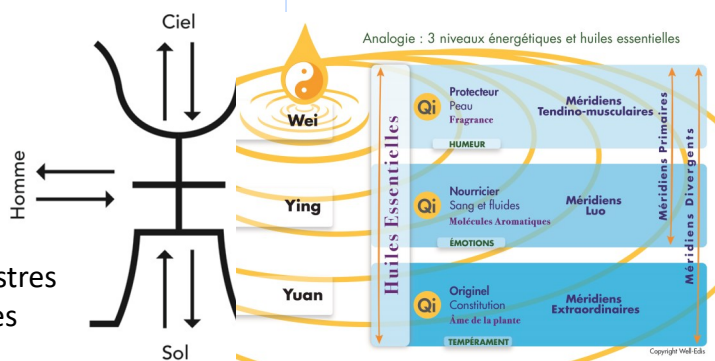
Ciel

Homme

Sol

stres
es

Analogie : 3 niveaux énergétiques et huiles essentielles

Wei

Ying

Yuan

Huiles Essentielles

Qi
Protecteur
Peau
Fragrance
HUMEUR

Méridiens Tendino-musculaires

Qi
Nourricier
Sang et fluides
Molécules Aromatiques
ÉMOTIONS

Méridiens Luo

Qi
Originel
Constitution
Âme de la plante
TEMPÉRAMENT

Méridiens Extraordinaires

Méridiens Primaires

Méridiens Divergents

Copyright Well-Edis